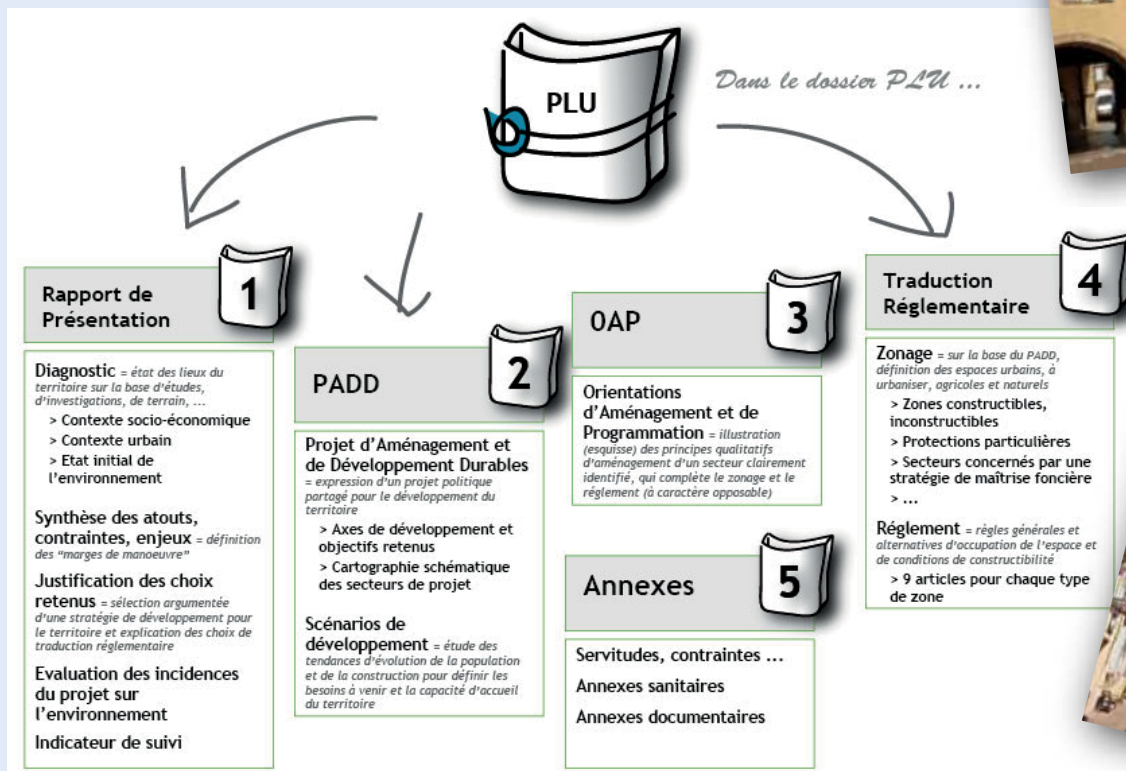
PLU

Dans le dossier PLU ...

Rapport de Présentation

1

Diagnostic = état des lieux du territoire sur la base d'études, d'investigations, de terrain, ...

> Contexte socio-économique

> Contexte urbain

> Etat initial de l'environnement

Synthèse des atouts, contraintes, enjeux = définition des "marges de manoeuvre"

Justification des choix retenus = sélection argumentée d'une stratégie de développement pour le territoire et explication des choix de traduction réglementaire

Evaluation des incidences du projet sur l'environnement

Indicateur de suivi

PADD

2

Projet d'Aménagement et de Développement Durables = expression d'un projet politique partagé pour le développement du territoire

> Axes de développement et objectifs retenus

> Cartographie schématique des secteurs de projet

Scénarios de développement = étude des tendances d'évolution de la population et de la construction pour définir les besoins à venir et la capacité d'accueil du territoire

OAP

3

Orientations d'Aménagement et de Programmation = illustration (esquisse) des principes qualitatifs d'aménagement d'un secteur clairement identifié, qui complète le zonage et le règlement (à caractère opposable)

Annexes

5

Servitudes, contraintes ...

Annexes sanitaires

Annexes documentaires

Traduction Réglementaire

4

Zonage = sur la base du PADD, définition des espaces urbains, à urbaniser, agricoles et naturels

> Zones constructibles, inconstructibles

> Protections particulières

> Secteurs concernés par une stratégie de maîtrise foncière

> ...

Règlement = règles générales et alternatives d'occupation de l'espace et de conditions de constructibilité

> 9 articles pour chaque type de zone